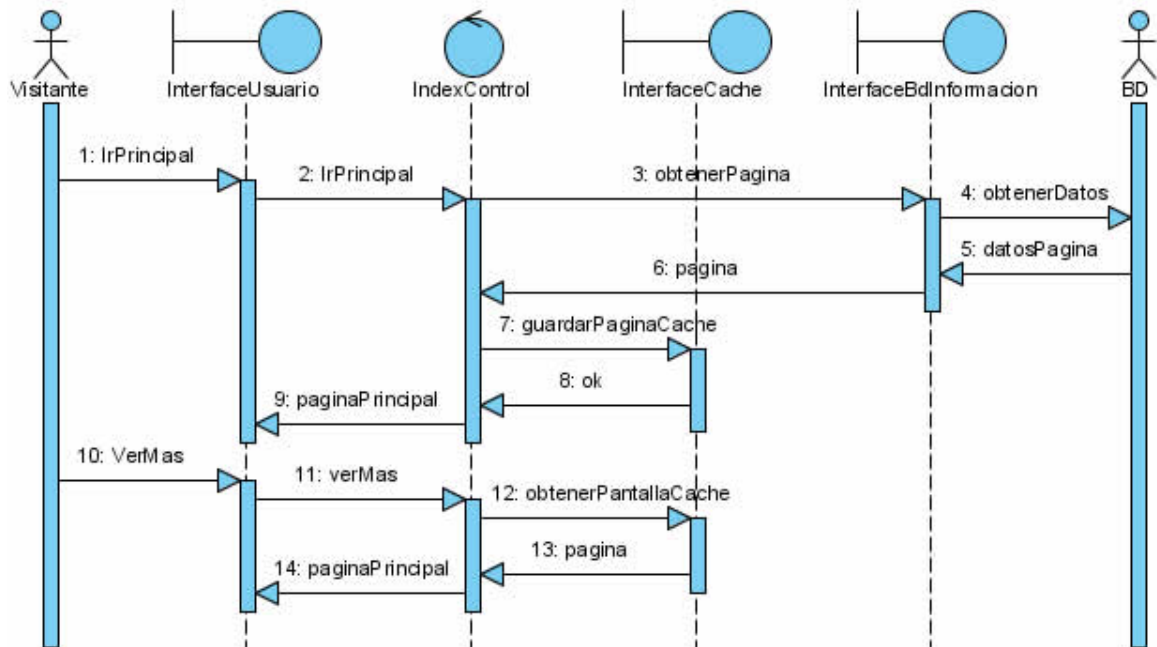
Visitante
InterfaceUsuario
IndexControl
InterfaceCache
InterfaceBdInformacion
BD

1: IrPrincipal
2: IrPrincipal
3: obtenerPagina
4: obtenerDatos
5: datosPagina
6: pagina
7: guardarPaginaCache
8: ok
9: paginaPrincipal
10: VerMas
11: verMas
12: obtenerPantallaCache
13: pagina
14: paginaPrincipal